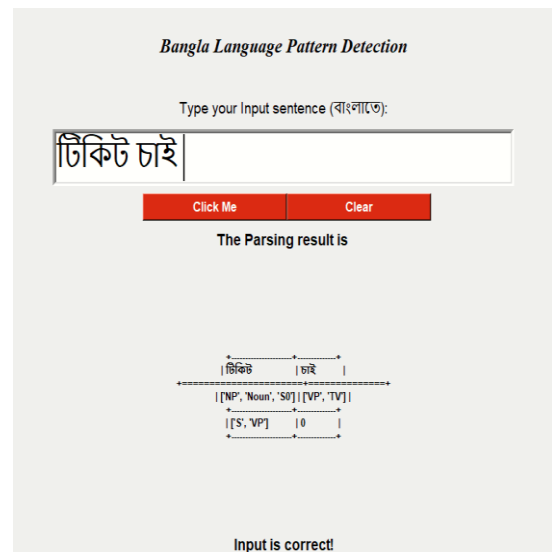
Bangla Language Pattern Detection

Type your Input sentence (বাংলাতে):

টিকিট চাই

Click Me

Clear

The Parsing result is

| টিকিট | চাই |
|---|---|
| ['NP', 'Noun', 'S0'] | ['VP', 'TV'] |
| ['S', 'VP'] | 0 |

Input is correct!